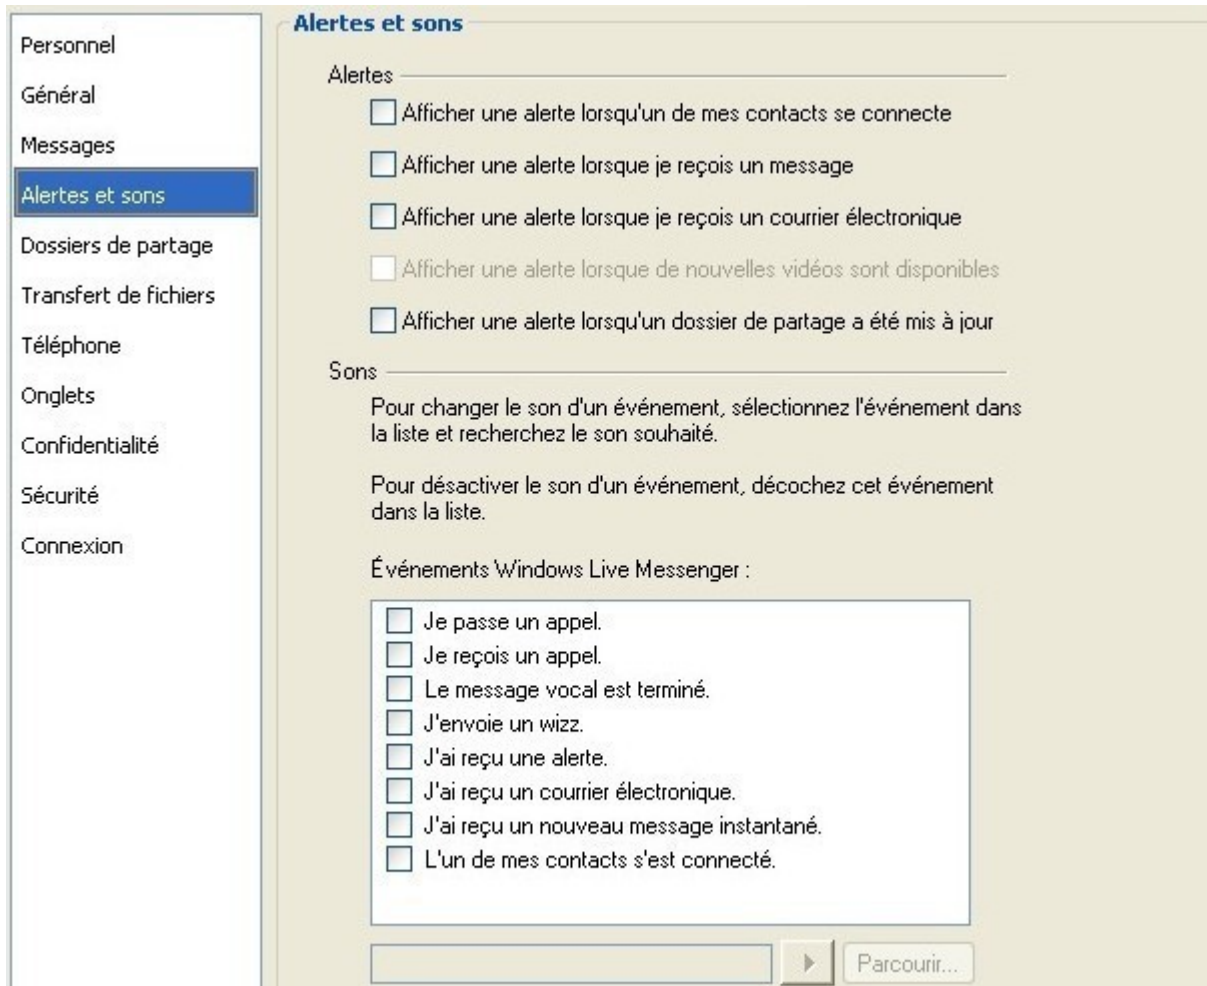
Personnel
Général
Messages
Alertes et sons
Dossiers de partage
Transfert de fichiers
Téléphone
Onglets
Confidentialité
Sécurité
Connexion

Alertes et sons

Alertes

Afficher une alerte lorsqu'un de mes contacts se connecte

Afficher une alerte lorsque je reçois un message

Afficher une alerte lorsque je reçois un courrier électronique

Afficher une alerte lorsque de nouvelles vidéos sont disponibles

Afficher une alerte lorsqu'un dossier de partage a été mis à jour

Sons

Pour changer le son d'un événement, sélectionnez l'événement dans la liste et recherchez le son souhaité.

Pour désactiver le son d'un événement, décochez cet événement dans la liste.

Événements Windows Live Messenger :

Je passe un appel.
Je reçois un appel.
Le message vocal est terminé.
J'envoie un wizz.
J'ai reçu une alerte.
J'ai reçu un courrier électronique.
J'ai reçu un nouveau message instantané.
L'un de mes contacts s'est connecté.

Parcourir...